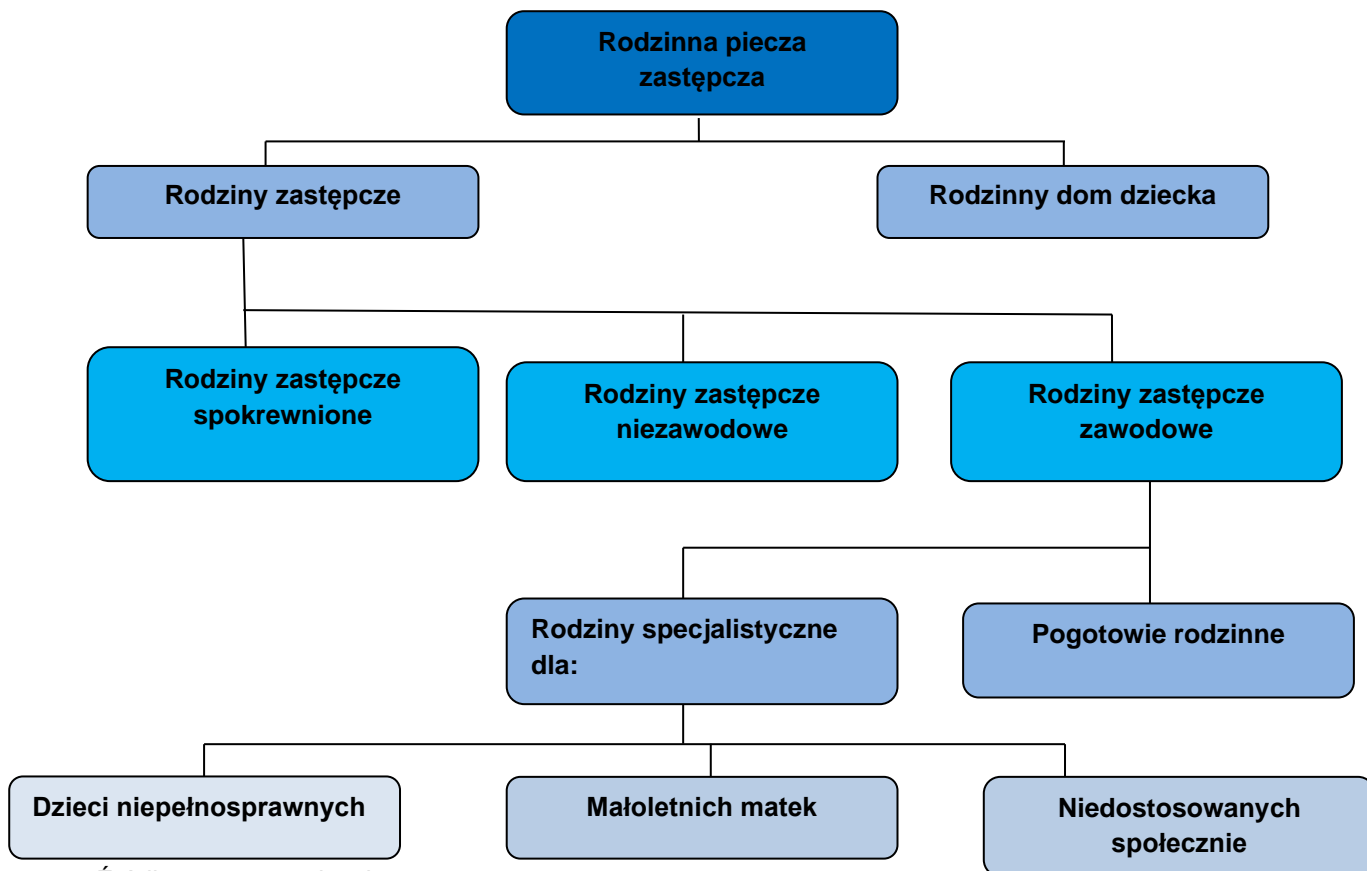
Rodzinna piecza zastępcza

Rodziny zastępcze

Rodzinny dom dziecka

Rodziny zastępcze spokrewnione

Rodziny zastępcze niezawodowe

Rodziny zastępcze zawodowe

Rodziny specjalistyczne dla:

Pogotowie rodzinne

Dzieci niepełnosprawnych

Małoletnich matek

Niedostosowanych społecznie

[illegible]